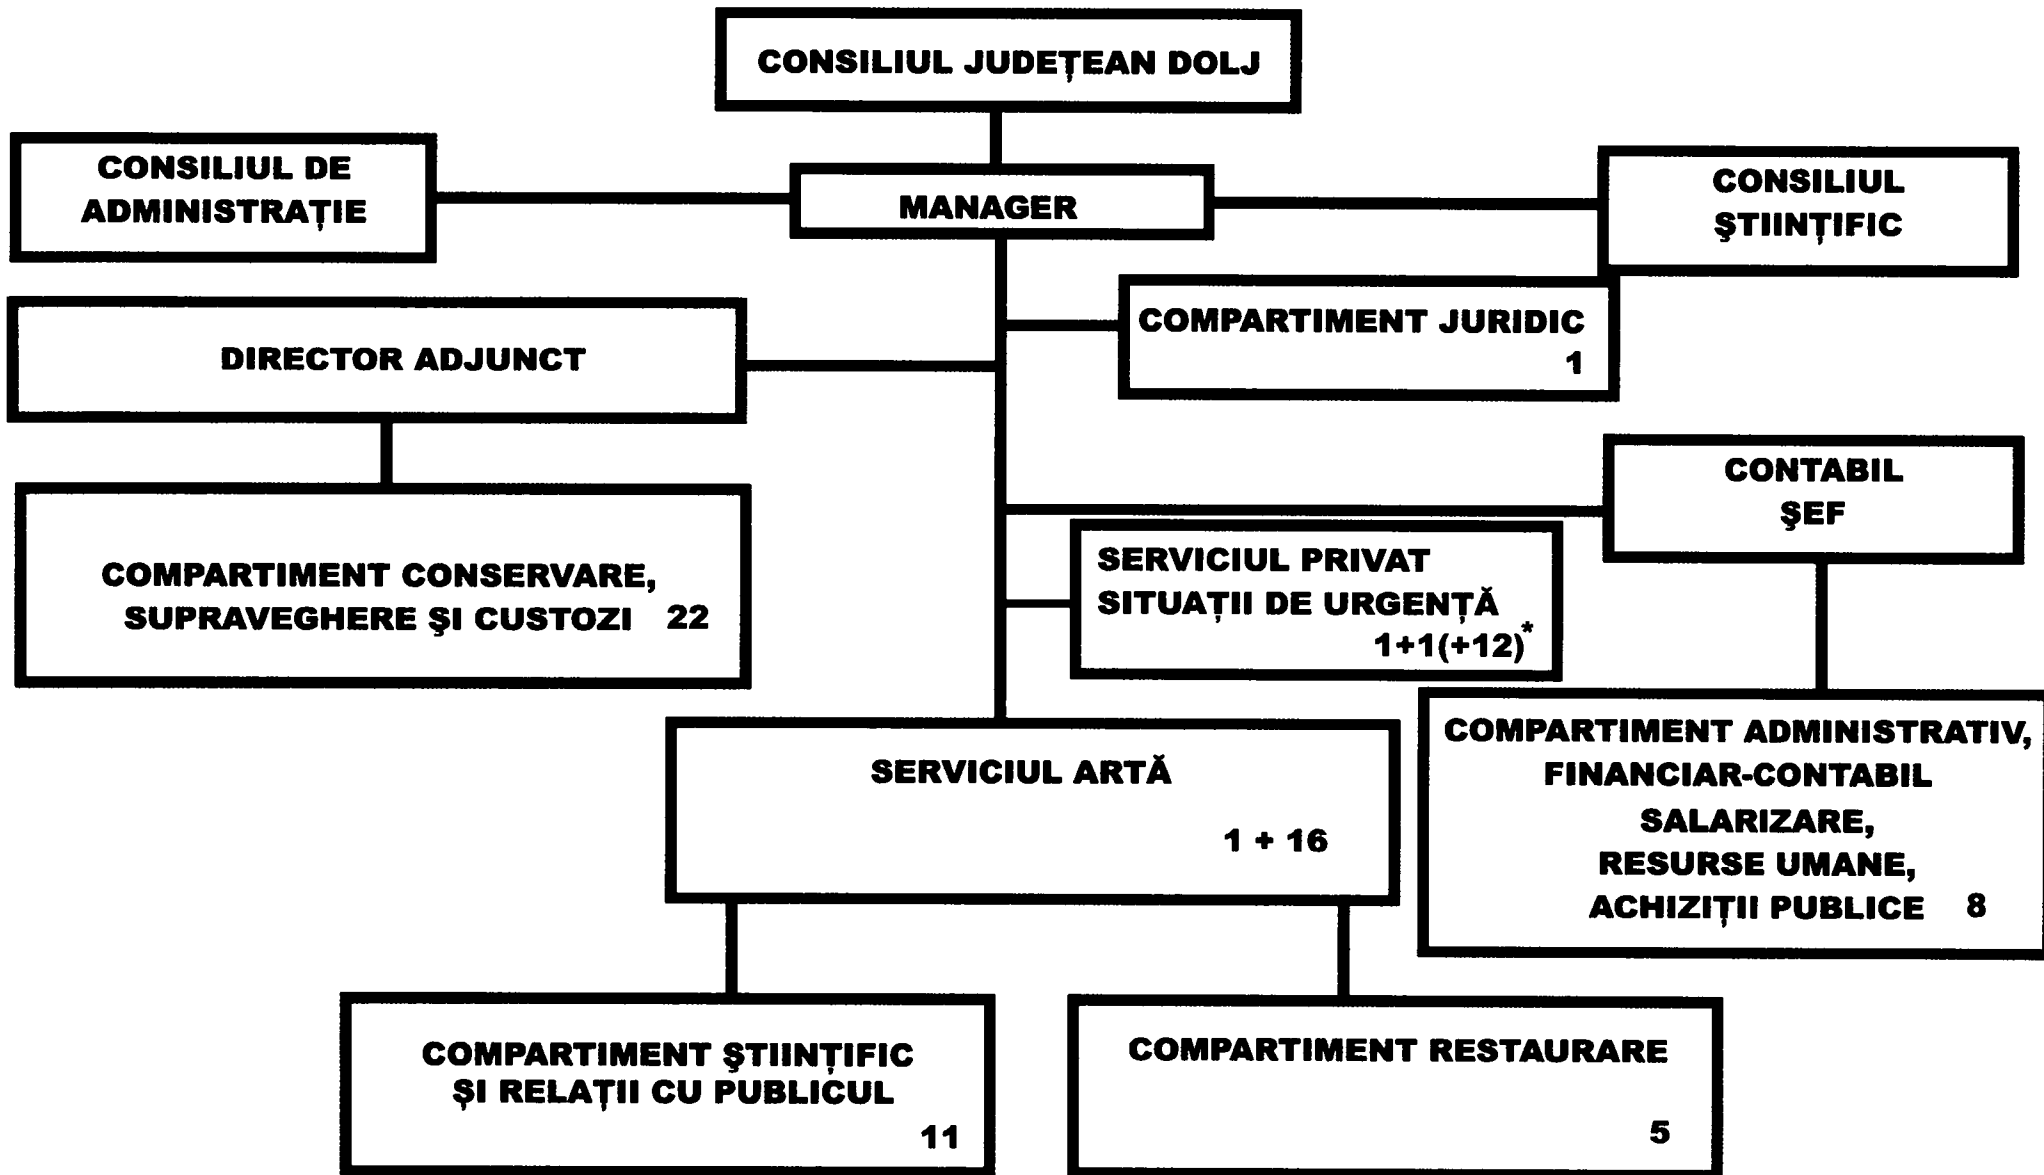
CONSILIUL JUDEȚEAN DOLJ

CONSILIUL DE ADMINISTRAȚIE

MANAGER

CONSILIUL ŞTIINȚIFIC

DIRECTOR ADJUNCT

COMPARTIMENT JURIDIC 1

CONTABIL ŞEF

COMPARTIMENT CONSERVARE, SUPRAVEGHERE ŞI CUSTOZI 22

SERVICIUL PRIVAT SITUAȚII DE URGENȚĂ 1+1(+12)*

SERVICIUL ARTĂ

1 + 16

COMPARTIMENT ADMINISTRATIV, FINANCIAR-CONTABIL SALARIZARE, RESURSE UMANE, ACHIZIȚII PUBLICE 8

COMPARTIMENT ŞTIINȚIFIC ŞI RELAȚII CU PUBLICUL 11

COMPARTIMENT RESTAURARE 5